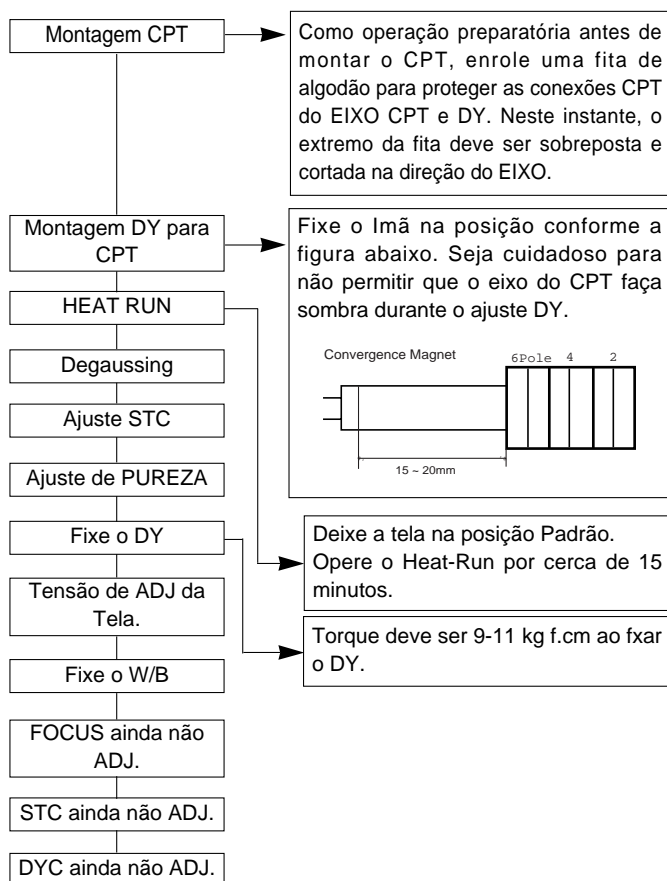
Montagem CPT

Como operação preparatória antes de montar o CPT, enrole uma fita de algodão para proteger as conexões CPT do EIXO CPT e DY. Neste instante, o extremo da fita deve ser sobreposta e cortada na direção do EIXO.

Montagem DY para CPT

Fixe o Imã na posição conforme a figura abaixo. Seja cuidadoso para não permitir que o eixo do CPT faça sombra durante o ajuste DY.

Convergence Magnet

6Pole 4 2

15 ~ 20mm

HEAT RUN

Degaussing

Ajuste STC

Ajuste de PUREZA

Fixe o DY

Deixe a tela na posição Padrão. Opere o Heat-Run por cerca de 15 minutos.

Tensão de ADJ da Tela.

Torque deve ser 9-11 kg f.cm ao fxar o DY.

Fixe o W/B

FOCUS ainda não ADJ.

STC ainda não ADJ.

DYC ainda não ADJ.